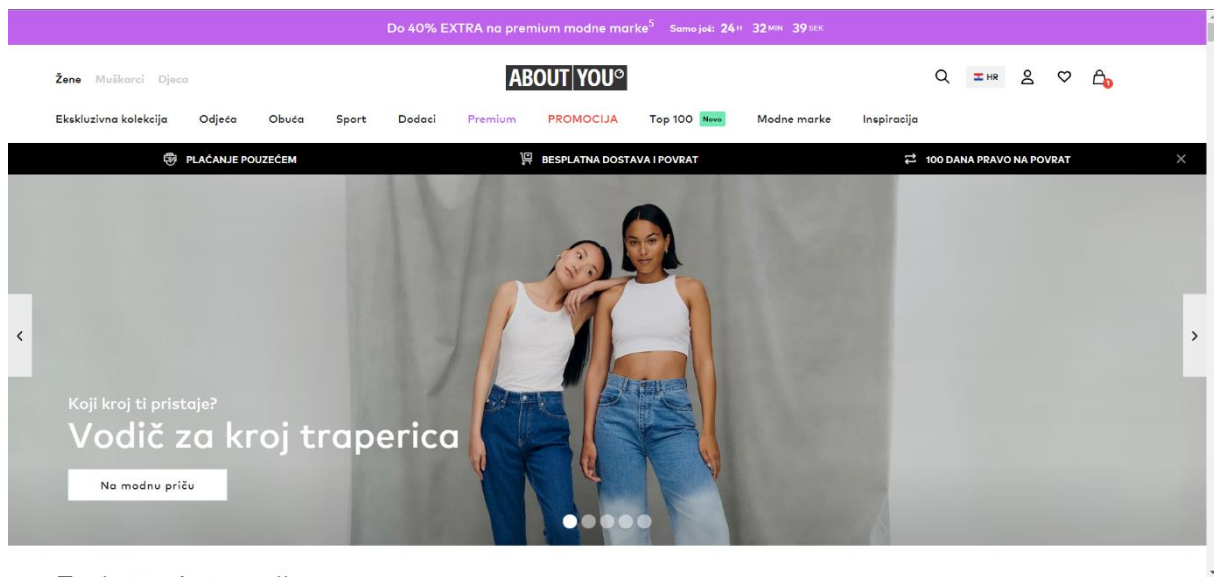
Do 40% EXTRA na premium modne marke$^5$ Samo još: 24 H 32 MIN 39 SEK

Žene Muškarci Djeca

ABOUT YOU

HR

Ekskluzivna kolekcija Odjeća Obuća Sport Dodaci Premium PROMOCIJA Top 100 Novo Modne marke Inspiracija

PLAĆANJE POUZEĆEM

BESPLATNA DOSTAVA I POVRAT

100 DANA PRAVO NA POVRAT

Koji kroj ti pristaje?

Vodič za kroj traperica

Na modnu priču

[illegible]